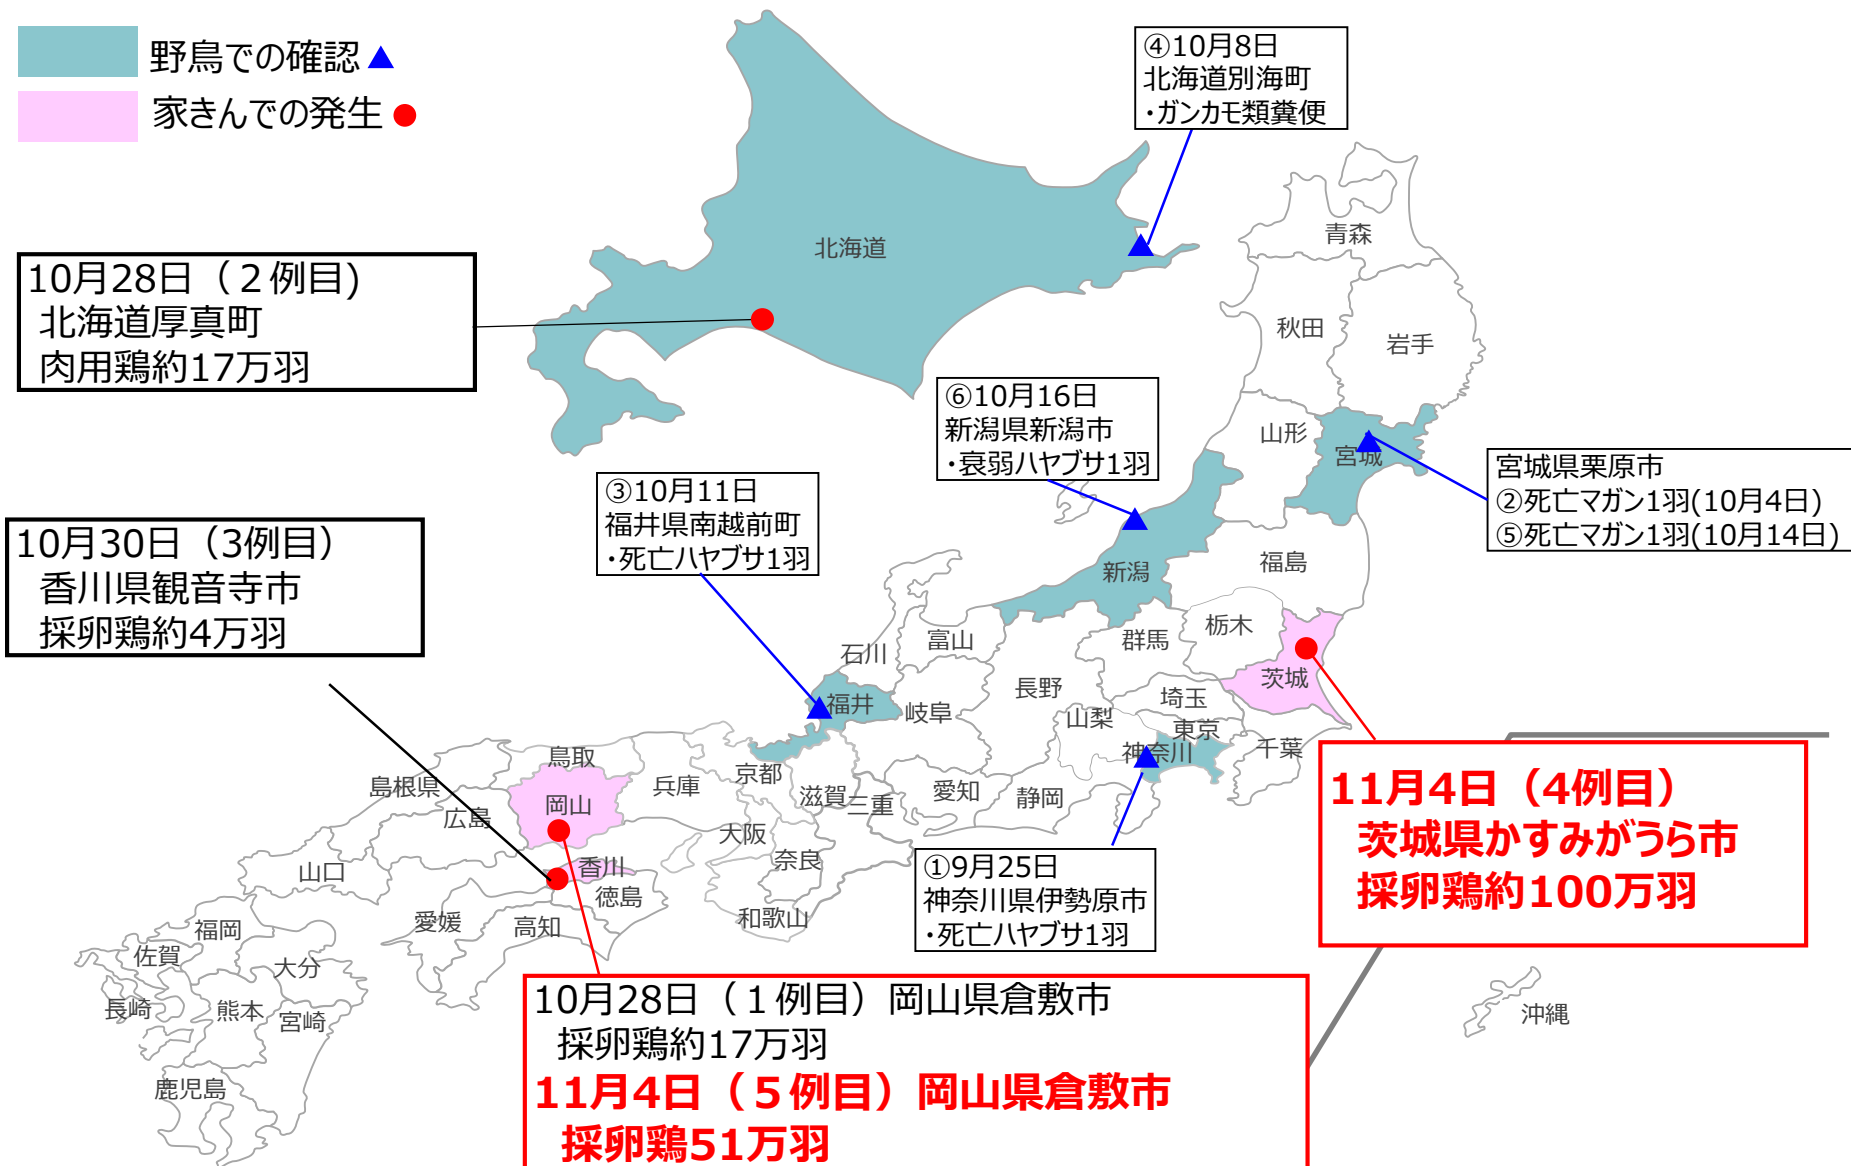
野鳥での確認▲
家きんでの発生●

④10月8日
北海道別海町
・ガンカモ類糞便

北海道

10月28日（２例目）
北海道厚真町
肉用鶏約17万羽

青森
秋田
岩手

⑥10月16日
新潟県新潟市
・衰弱ハヤブサ1羽

山形
宮城

宮城県栗原市
②死亡マガン1羽(10月4日)
⑤死亡マガン1羽(10月14日)

③10月11日
福井県南越前町
・死亡ハヤブサ1羽

10月30日（3例目）
香川県観音寺市
採卵鶏約4万羽

新潟
福島
石川
富山
群馬
栃木
茨城
福井
岐阜
長野
埼玉
山梨
東京
神奈川
千葉
鳥取
島根県
兵庫
京都
岡山
広島
滋賀
三重
愛知
静岡
大阪
山口
香川
奈良
徳島
和歌山
愛媛
高知
福岡
佐賀
大分
長崎
熊本
宮崎
鹿児島
沖縄

11月4日（4例目）
茨城県かすみがうら市
採卵鶏約100万羽

①9月25日
神奈川県伊勢原市
・死亡ハヤブサ1羽

10月28日（１例目）岡山県倉敷市
採卵鶏約17万羽
11月4日（５例目）岡山県倉敷市
採卵鶏51万羽